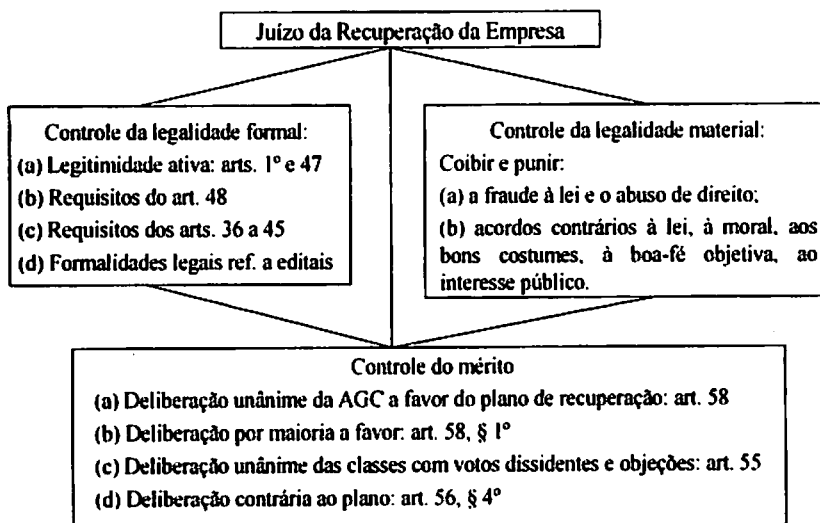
Juízo da Recuperação da Empresa

Controle da legalidade formal:
(a) Legitimidade ativa: arts. 1º e 47
(b) Requisitos do art. 48
(c) Requisitos dos arts. 36 a 45
(d) Formalidades legais ref. a editais

Controle da legalidade material:
Coibir e punir:
(a) a fraude à lei e o abuso de direito;
(b) acordos contrários à lei, à moral, aos bons costumes, à boa-fé objetiva, ao interesse público.

Controle do mérito
(a) Deliberação unânime da AGC a favor do plano de recuperação: art. 58
(b) Deliberação por maioria a favor: art. 58, § 1º
(c) Deliberação unânime das classes com votos dissidentes e objeções: art. 55
(d) Deliberação contrária ao plano: art. 56, § 4º